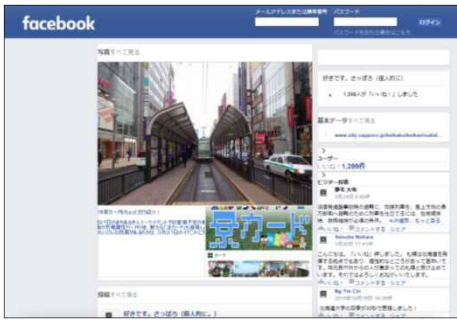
facebook

メールアドレスまたは携帯番号　パスワード

ログイン

パスワードを忘れた場合はこちら

写真 すべて見る

好きです。さっぽろ（個人向け）

1,986人が「いいね！」しました

基本データ すべて見る

www.city.sapporo.jp/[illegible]

ユーザー

いいね！ 1,209件

ビジター投稿

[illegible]

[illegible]

いいね！ · コメントする · シェア

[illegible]

いいね！ · コメントする · シェア

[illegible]

いいね！ · コメントする · シェア

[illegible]

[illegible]

カード

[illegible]

投稿 すべて見る

好きです。さっぽろ（個人向け）